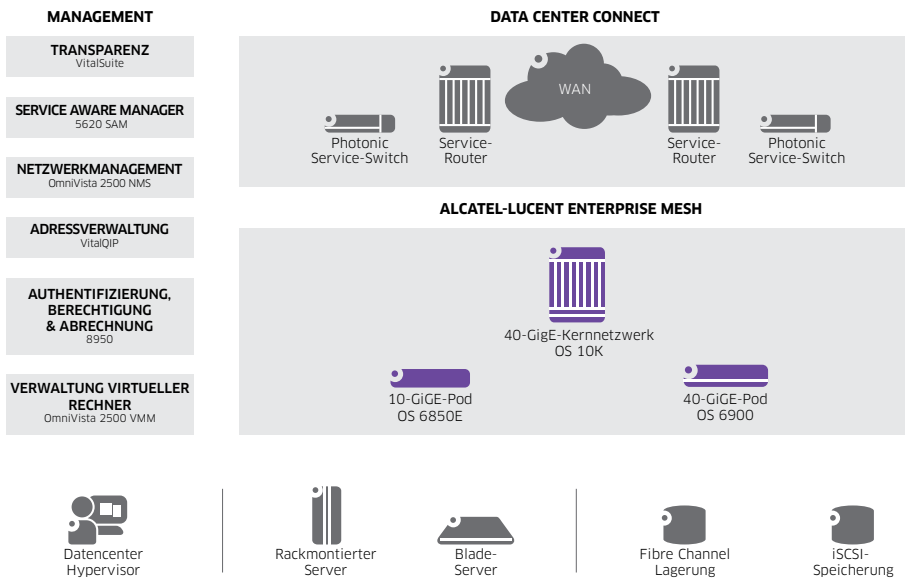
MANAGEMENT

TRANSPARENZ
VitalSuite

SERVICE AWARE MANAGER
5620 SAM

NETZWERKMANAGEMENT
OmniVista 2500 NMS

ADRESSVERWALTUNG
VitalQIP

AUTHENTIFIZIERUNG, BERECHTIGUNG & ABRECHNUNG
8950

VERWALTUNG VIRTUELLER RECHNER
OmniVista 2500 VMM

DATA CENTER CONNECT

WAN

Photonic Service-Switch

Service-Router

Service-Router

Photonic Service-Switch

ALCATEL-LUCENT ENTERPRISE MESH

40-GigE-Kernnetzwerk
OS 10K

10-GiGE-Pod
OS 6850E

40-GiGE-Pod
OS 6900

Datencenter Hypervisor

Rackmontierter Server

Blade-Server

Fibre Channel Lagerung

iSCSI-Speicherung